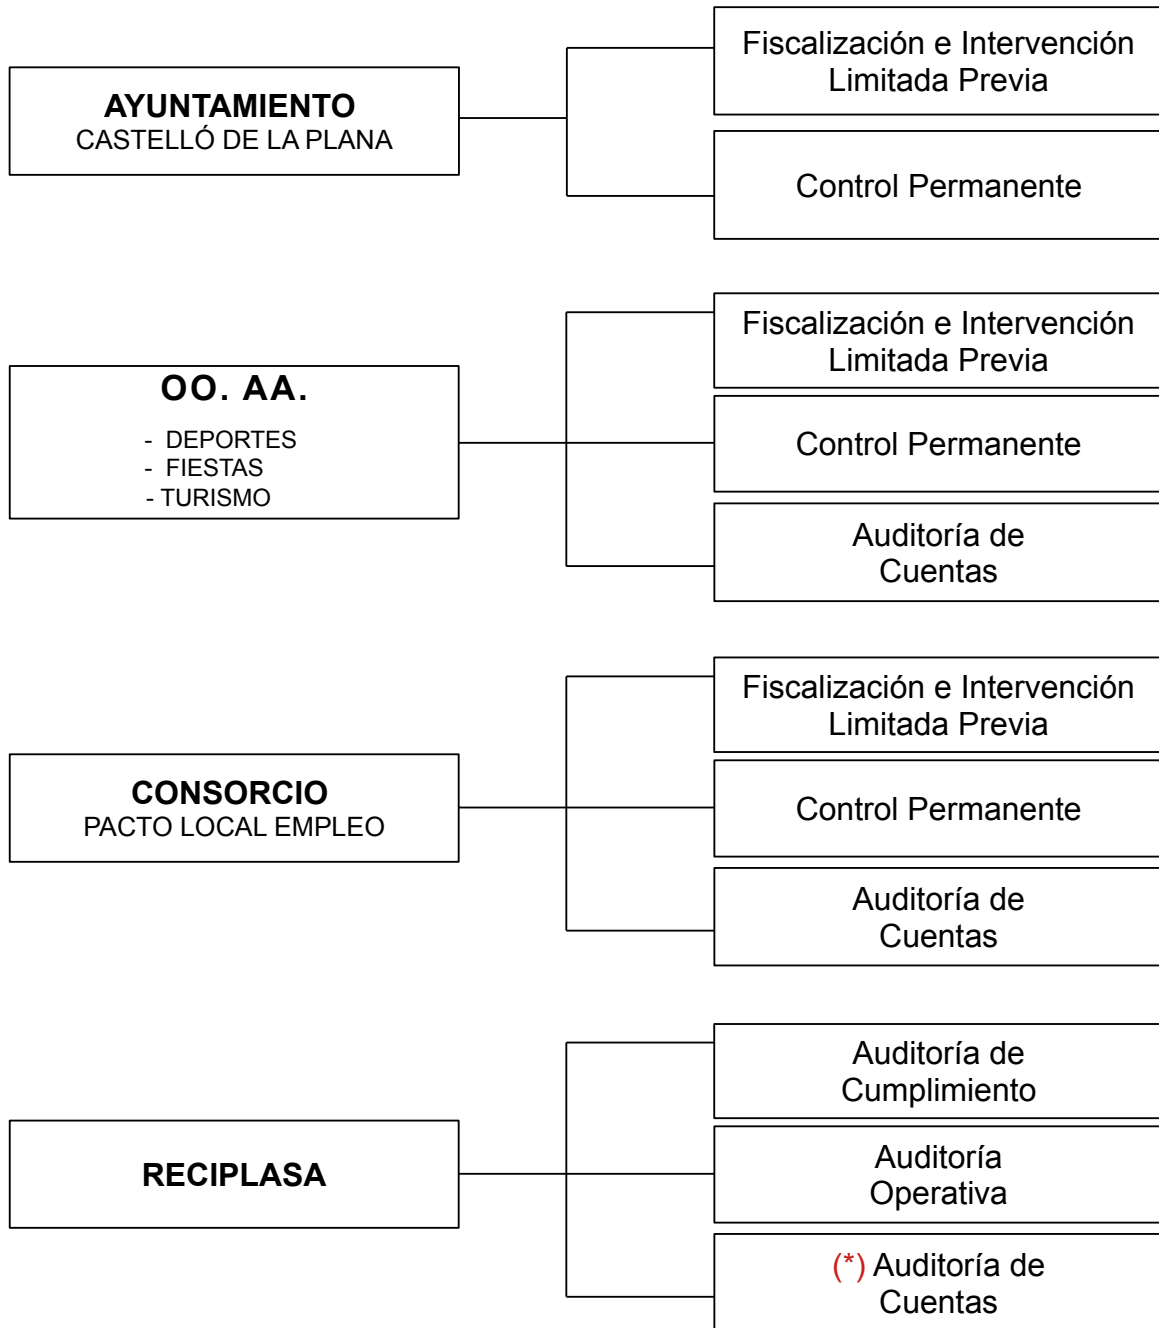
AYUNTAMIENTO
CASTELLÓ DE LA PLANA

Fiscalización e Intervención Limitada Previa

Control Permanente

OO. AA.
- DEPORTES
- FIESTAS
- TURISMO

Fiscalización e Intervención Limitada Previa

Control Permanente

Auditoría de Cuentas

CONSORCIO
PACTO LOCAL EMPLEO

Fiscalización e Intervención Limitada Previa

Control Permanente

Auditoría de Cuentas

RECIPLASA

Auditoría de Cumplimiento

Auditoría Operativa

(*) Auditoría de Cuentas